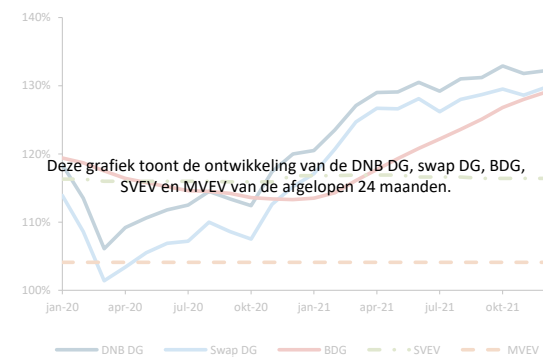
140%

130%

120%

110%

100%

Deze grafiek toont de ontwikkeling van de DNB DG, swap DG, BDG, SVEV en MVEV van de afgelopen 24 maanden.

jan-20 apr-20 jul-20 okt-20 jan-21 apr-21 jul-21 okt-21

DNB DG Swap DG BDG SVEV MVEV